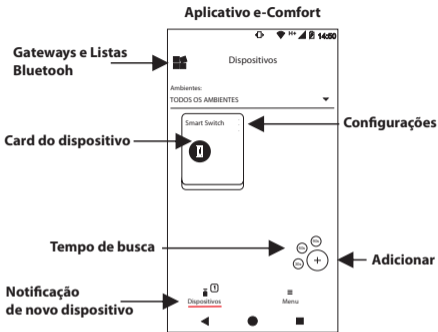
Aplicativo e-Comfort

Gateways e Listas Bluetooh

14:50

Dispositivos

Ambientes:
TODOS OS AMBIENTES

Card do dispositivo

Smart Switch

Configurações

Tempo de busca

Adicionar

Notificação de novo dispositivo

Dispositivos

Menu